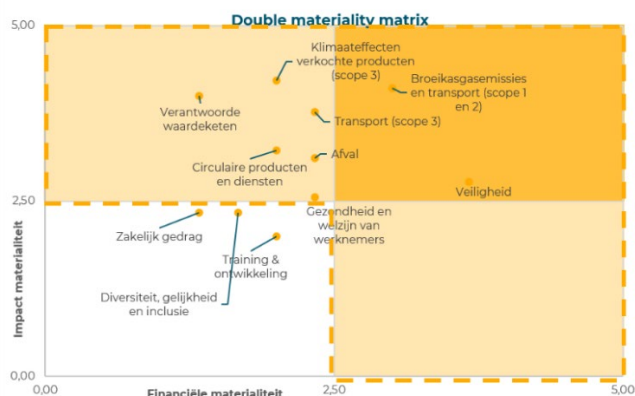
Double materiality matrix

5,00

2,50

0,00

Impact materialiteit

Klimaateffecten verkochte producten (scope 3)

Broeikasgasemissies en transport (scope 1 en 2)

Verantwoorde waardeketen

Transport (scope 3)

Circulaire producten en diensten

Afval

Veiligheid

Gezondheid en welzijn van werknemers

Zakelijk gedrag

Training & ontwikkeling

Diversiteit, gelijkheid en inclusie

0,00

2,50

5,00

Financiële materialiteit